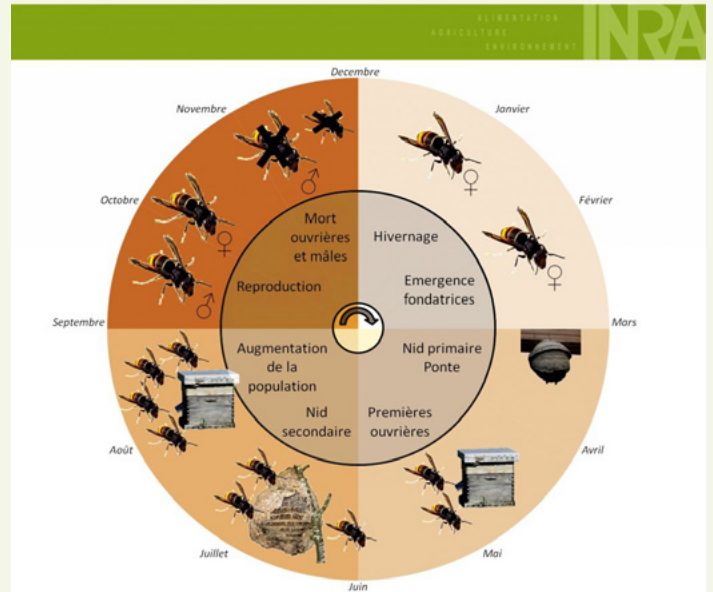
ALIMENTATION
AGRICULTURE
ENVIRONNEMENT
INRA

Decembre
Janvier
Février
Mars
Avril
Mai
Juin
Juillet
Août
Septembre
Octobre
Novembre

♂
♀
♀
♀
♂

Mort ouvrières et mâles
Hivernage
Emergence fondatrices
Reproduction
Augmentation de la population
Nid primaire Ponte
Nid secondaire
Premières ouvrières